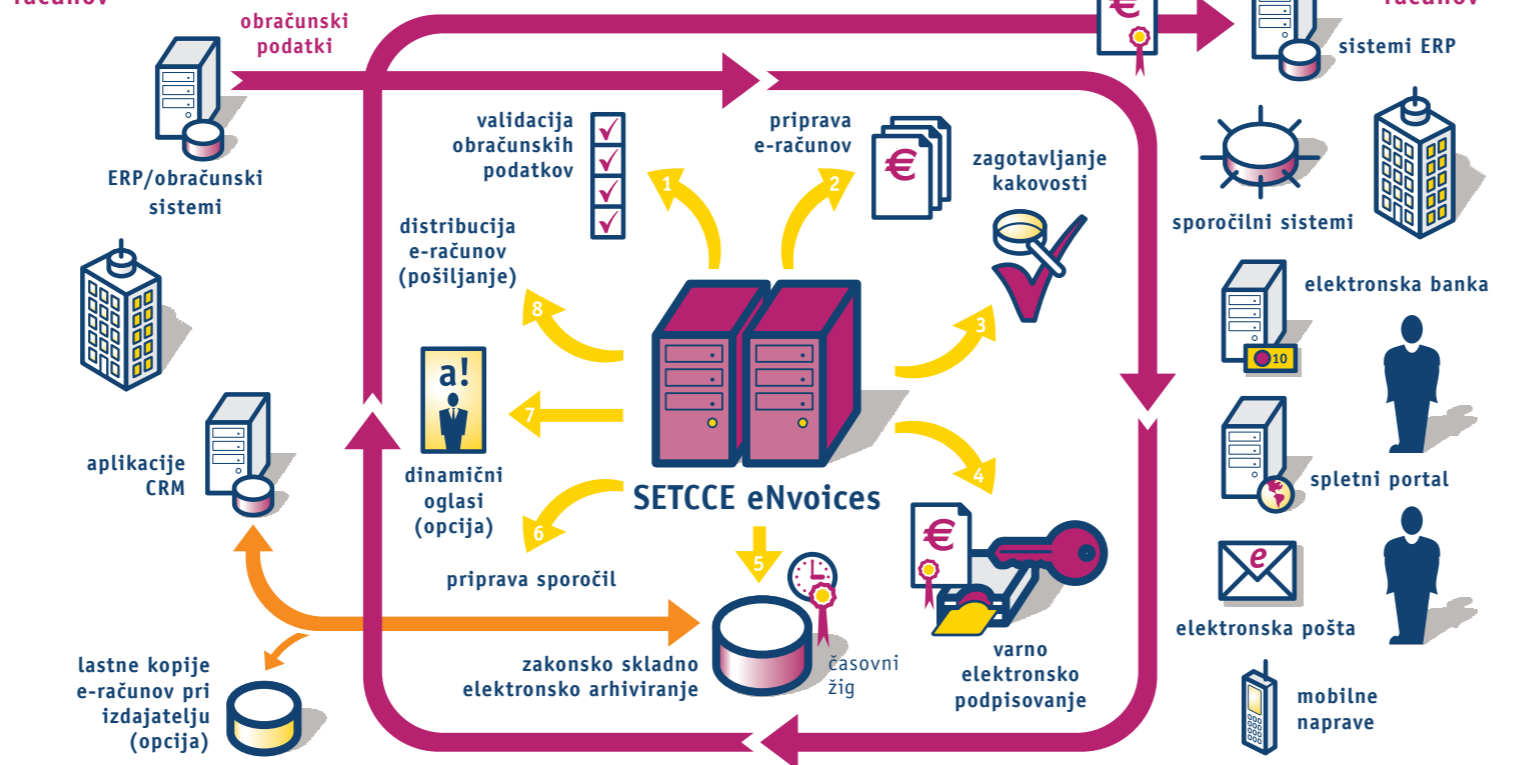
računov

obračunski podatki

ERP/obračunski sistemi

validacija obračunskih podatkov

priprava e-računov

zagotavljanje kakovosti

distribucija e-računov (pošiljanje)

1

2

3

4

5

6

7

8

a!

dinamični oglasi (opcija)

SETCCE eNvoices

priprava sporočil

zakonsko skladno elektronsko arhiviranje

časovni žig

varno elektronsko podpisovanje

aplikacije CRM

lastne kopije e-računov pri izdajatelju (opcija)

računov

sistemi ERP

sporočilni sistemi

elektronska banka

10

spletni portal

elektronska pošta

mobilne naprave